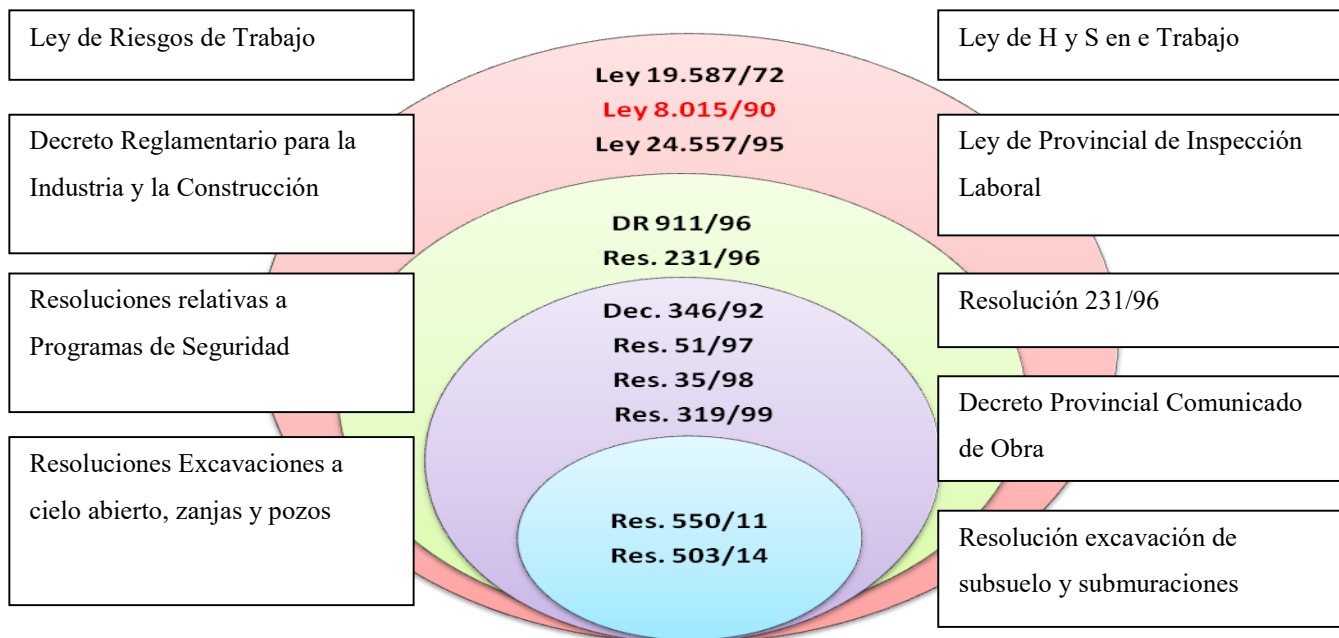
Ley de Riesgos de Trabajo

Ley 19.587/72
Ley 8.015/90
Ley 24.557/95

Ley de H y S en e Trabajo

Decreto Reglamentario para la Industria y la Construcción

DR 911/96
Res. 231/96

Ley de Provincial de Inspección Laboral

Resoluciones relativas a Programas de Seguridad

Dec. 346/92
Res. 51/97
Res. 35/98
Res. 319/99

Resolución 231/96

Decreto Provincial Comunicado de Obra

Resoluciones Excavaciones a cielo abierto, zanjas y pozos

Res. 550/11
Res. 503/14

Resolución excavación de subsuelo y submuraciones